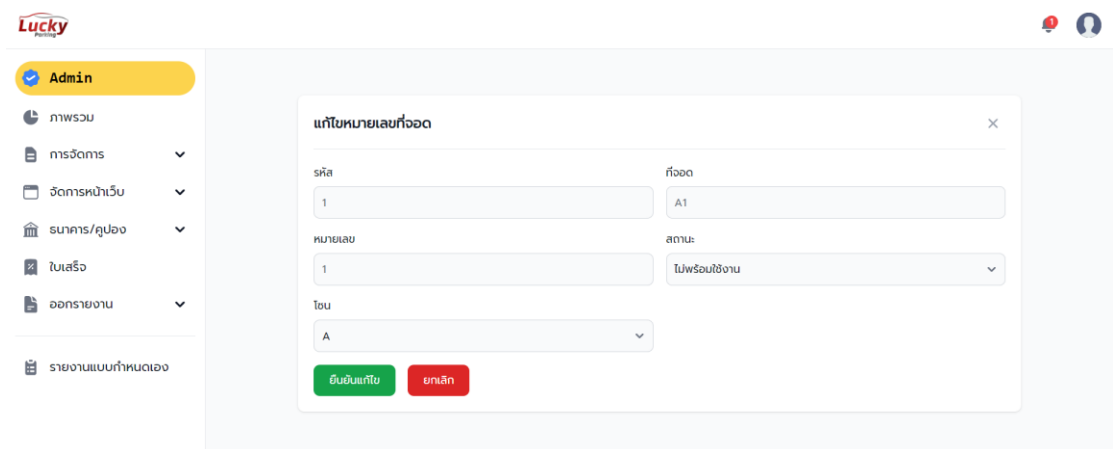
Lucky Parking

1

Admin

ภาพรวม

การจัดการ

จัดการหน้าเว็บ

ธนาคาร/คูปอง

ใบเสร็จ

ออกรายงาน

รายงานแบบกำหนดเอง

แก้ไขหมายเลขที่จอด

×

รหัส

1

ที่จอด

A1

หมายเลข

1

สถานะ

ไม่พร้อมใช้งาน

โซน

A

ยืนยันแก้ไข

ยกเลิก